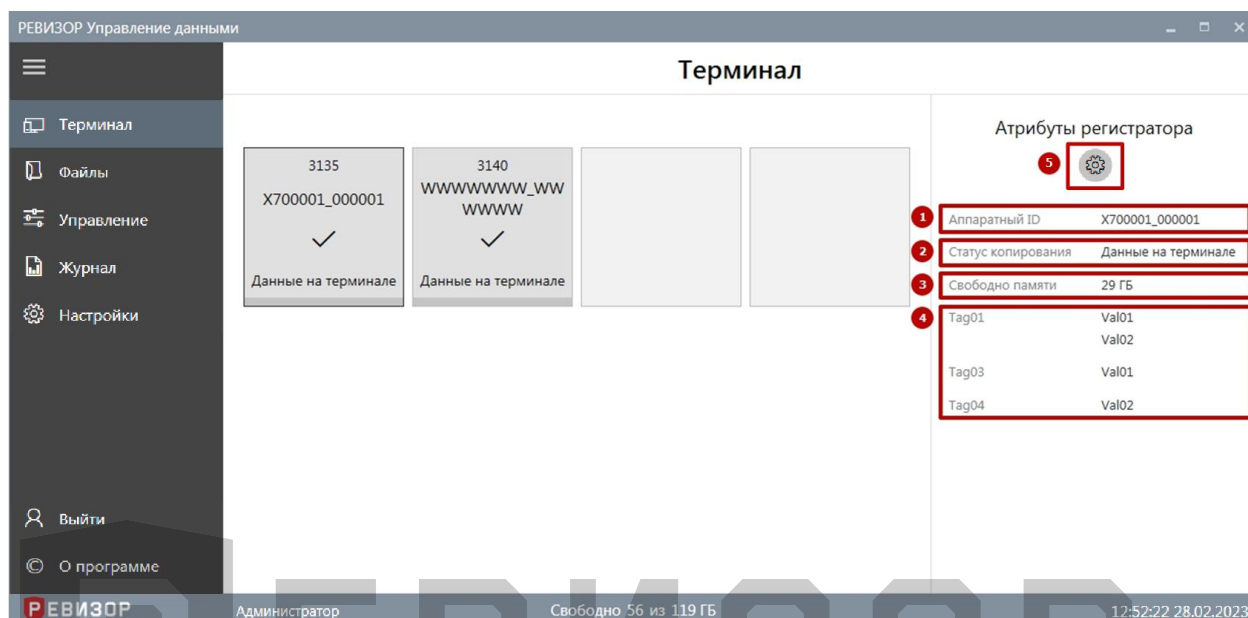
РЕВИЗОР Управление данными

Терминал

Терминал
Файлы
Управление
Журнал
Настройки

3135
X700001_000001
✓
Данные на терминале

3140
WWWWWWWW_WWWWWW
✓
Данные на терминале

Атрибуты регистратора

5

1 Аппаратный ID X700001_000001
2 Статус копирования Данные на терминале
3 Свободно памяти 29 ГБ
4 Tag01 Val01
Val02
Tag03 Val01
Tag04 Val02

Выйти
О программе

РЕВИЗОР Администратор Свободно 56 из 119 ГБ 12:52:22 28.02.2023